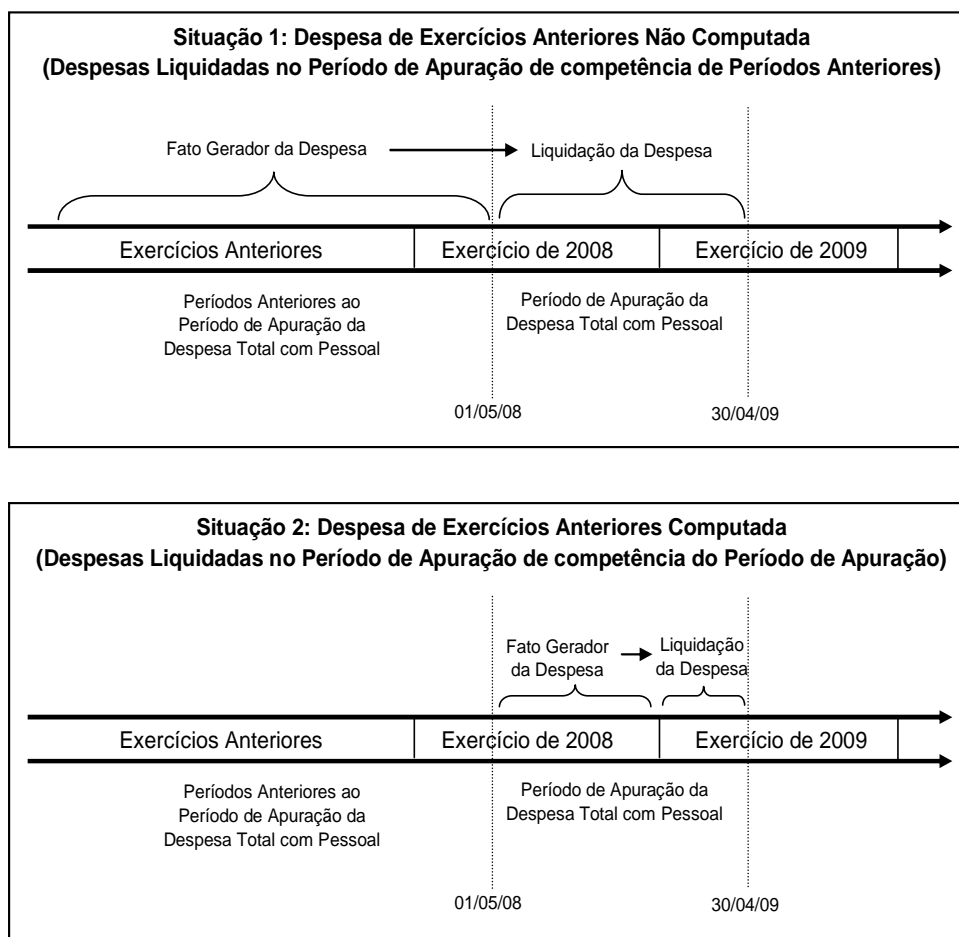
Situação 1: Despesa de Exercícios Anteriores Não Computada
(Despesas Liquidadas no Período de Apuração de competência de Períodos Anteriores)

Fato Gerador da Despesa

Liquidação da Despesa

Exercícios Anteriores

Exercício de 2008

Exercício de 2009

Períodos Anteriores ao Período de Apuração da Despesa Total com Pessoal

Período de Apuração da Despesa Total com Pessoal

01/05/08

30/04/09

Situação 2: Despesa de Exercícios Anteriores Computada
(Despesas Liquidadas no Período de Apuração de competência do Período de Apuração)

Fato Gerador da Despesa

Liquidação da Despesa

Exercícios Anteriores

Exercício de 2008

Exercício de 2009

Períodos Anteriores ao Período de Apuração da Despesa Total com Pessoal

Período de Apuração da Despesa Total com Pessoal

01/05/08

30/04/09